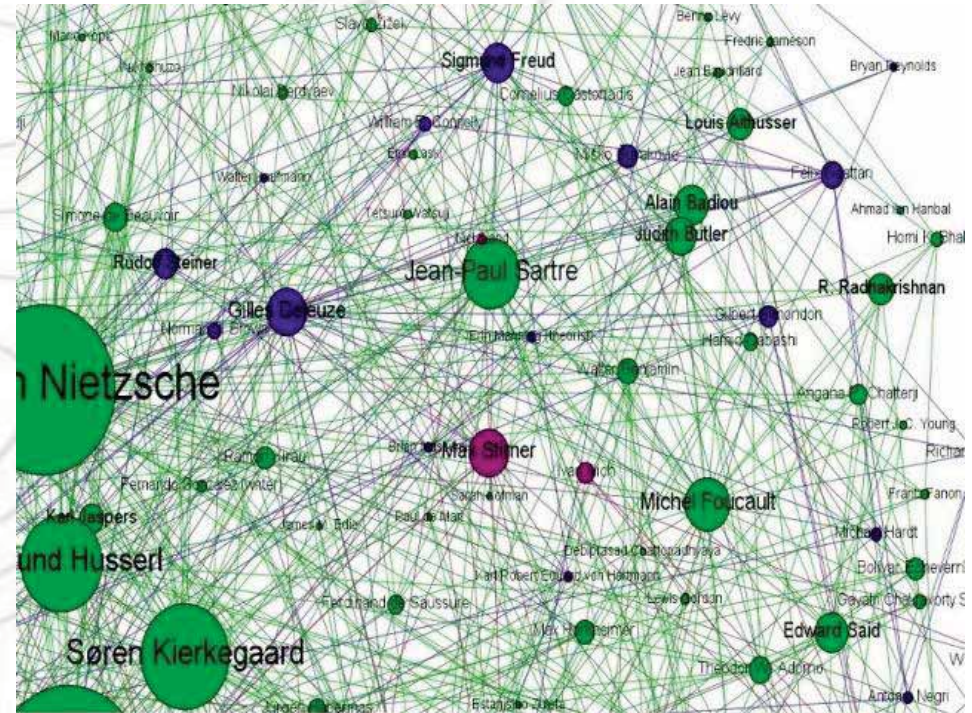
Maurice Merleau-Ponty
Nishitani
Slavoj Žižek
Nikolai Berdyaev
Sigmund Freud
Cornelius Castoriadis
Benny Levy
Fredric Jameson
Jean Baudrillard
Bryan Reynolds
William E. Connolly
Louis Althusser
Emmanuel Levinas
Walter Kaufmann
Félix Guattari
Simone de Beauvoir
Tetsuro Watsuji
Alain Badiou
Ahmad ibn Hanbal
Judith Butler
Homi K. Bhabha
Rudolf Steiner
Jean-Paul Sartre
R. Radhakrishnan
Gilles Deleuze
Norman Brown
Gilbert Simondon
Hamid Dabashi
Walter Benjamin
Nietzsche
Angana Chatterji
Robert J. C. Young
Max Stirner
Ramon Xirau
Richard
Ivan Illich
Fernando Gonzalez
Michel Foucault
Frantz Fanon
Karl Jaspers
James M. Edie
Paul de Man
Michael Hardt
Dipesh Chakrabarty
Edmund Husserl
Karl Robert Eduard von Hartmann
Bolívar Echeverría
Lewis Gordon
Ferdinand de Saussure
Gayatri Chakravorty Spivak
Max Horkheimer
Edward Said
Søren Kierkegaard
Theodor W. Adorno
Antonio Negri
Jürgen Habermas
Estanislao Zuleta